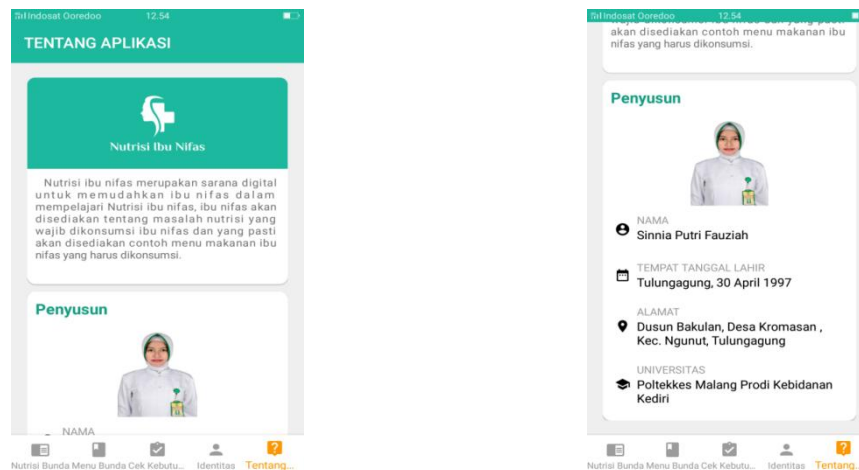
Indosat Ooredoo 12.54

TENTANG APLIKASI

Nutrisi Ibu Nifas

Nutrisi ibu nifas merupakan sarana digital untuk memudahkan ibu nifas dalam mempelajari Nutrisi ibu nifas, ibu nifas akan disediakan tentang masalah nutrisi yang wajib dikonsumsi ibu nifas dan yang pasti akan disediakan contoh menu makanan ibu nifas yang harus dikonsumsi.

Penyusun

NAMA

Nutrisi Bunda Menu Bunda Cek Kebutu... Identitas Tentang...

Indosat Ooredoo 12.54

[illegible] akan disediakan contoh menu makanan ibu nifas yang harus dikonsumsi.

Penyusun

NAMA
Sinnia Putri Fauziah

TEMPAT TANGGAL LAHIR
Tulungagung, 30 April 1997

ALAMAT
Dusun Bakulan, Desa Kromasan , Kec. Ngunut, Tulungagung

UNIVERSITAS
Poltekkes Malang Prodi Kebidanan Kediri

Nutrisi Bunda Menu Bunda Cek Kebutu... Identitas Tentang...